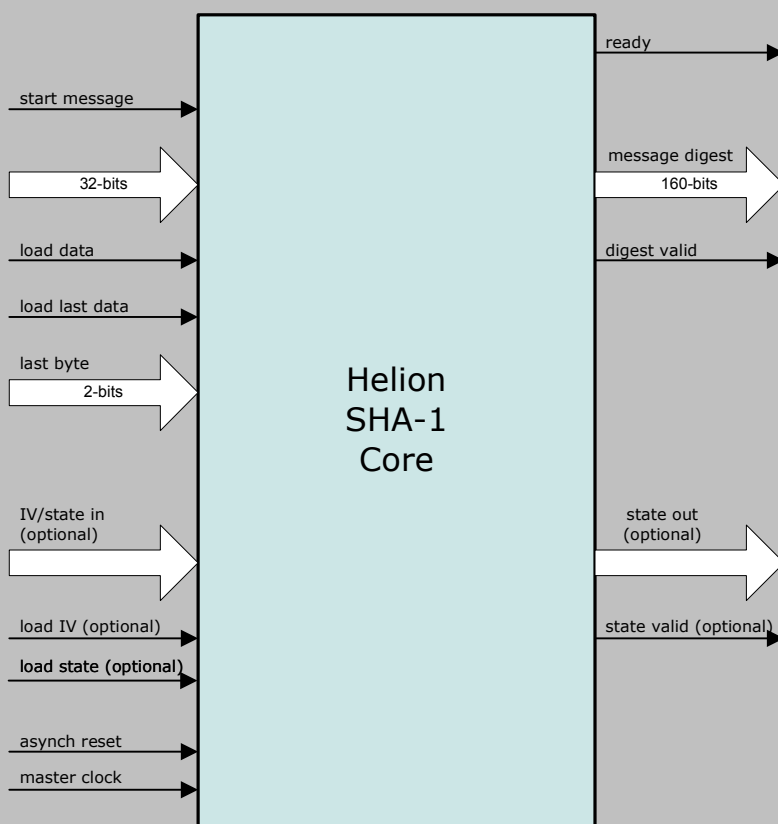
start message

32-bits

load data

load last data

last byte

2-bits

IV/state in (optional)

load IV (optional)

load state (optional)

asynch reset

master clock

Helion SHA-1 Core

ready

message digest

160-bits

digest valid

state out (optional)

state valid (optional)